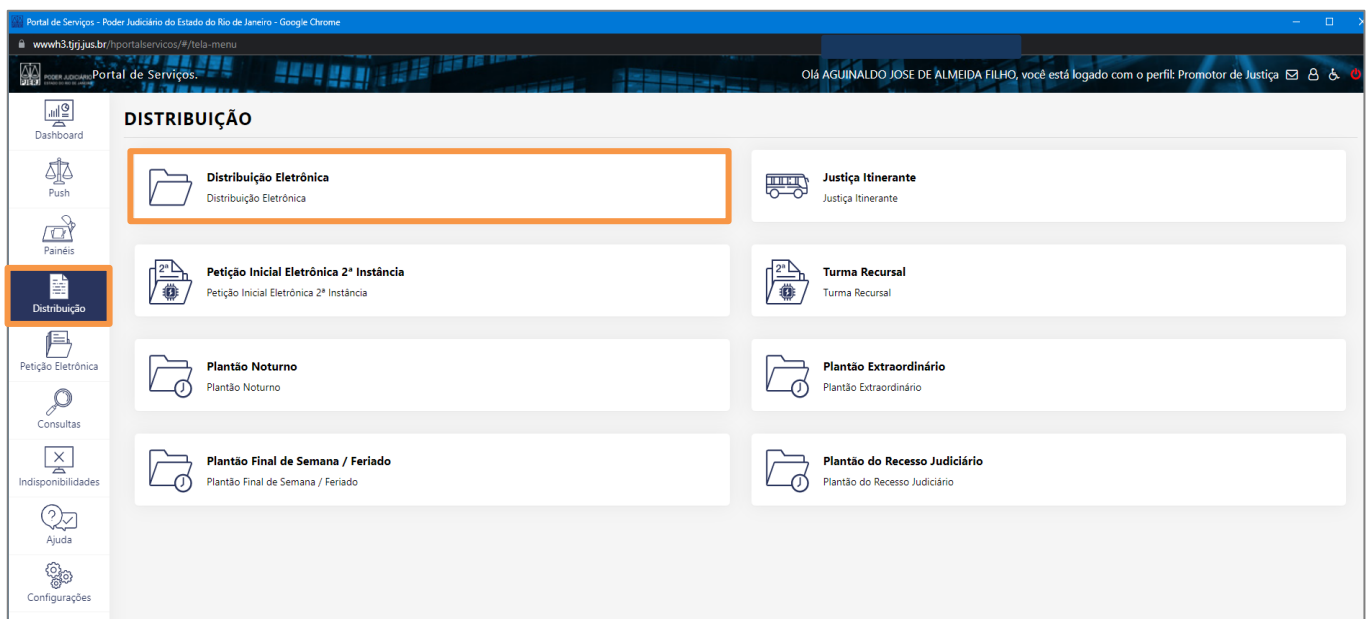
Portal de Serviços - Poder Judiciário do Estado do Rio de Janeiro - Google Chrome

wwwh3.tjrj.jus.br/hportalservicos/#/tela-menu

PODER JUDICIÁRIO Portal de Serviços.

Olá AGUINALDO JOSE DE ALMEIDA FILHO, você está logado com o perfil: Promotor de Justiça

Dashboard
Push
Painéis
Distribuição
Petição Eletrônica
Consultas
Indisponibilidades
Ajuda
Configurações

DISTRIBUIÇÃO

Distribuição Eletrônica
Distribuição Eletrônica

Justiça Itinerante
Justiça Itinerante

Petição Inicial Eletrônica 2ª Instância
Petição Inicial Eletrônica 2ª Instância

Turma Recursal
Turma Recursal

Plantão Noturno
Plantão Noturno

Plantão Extraordinário
Plantão Extraordinário

Plantão Final de Semana / Feriado
Plantão Final de Semana / Feriado

Plantão do Recesso Judiciário
Plantão do Recesso Judiciário